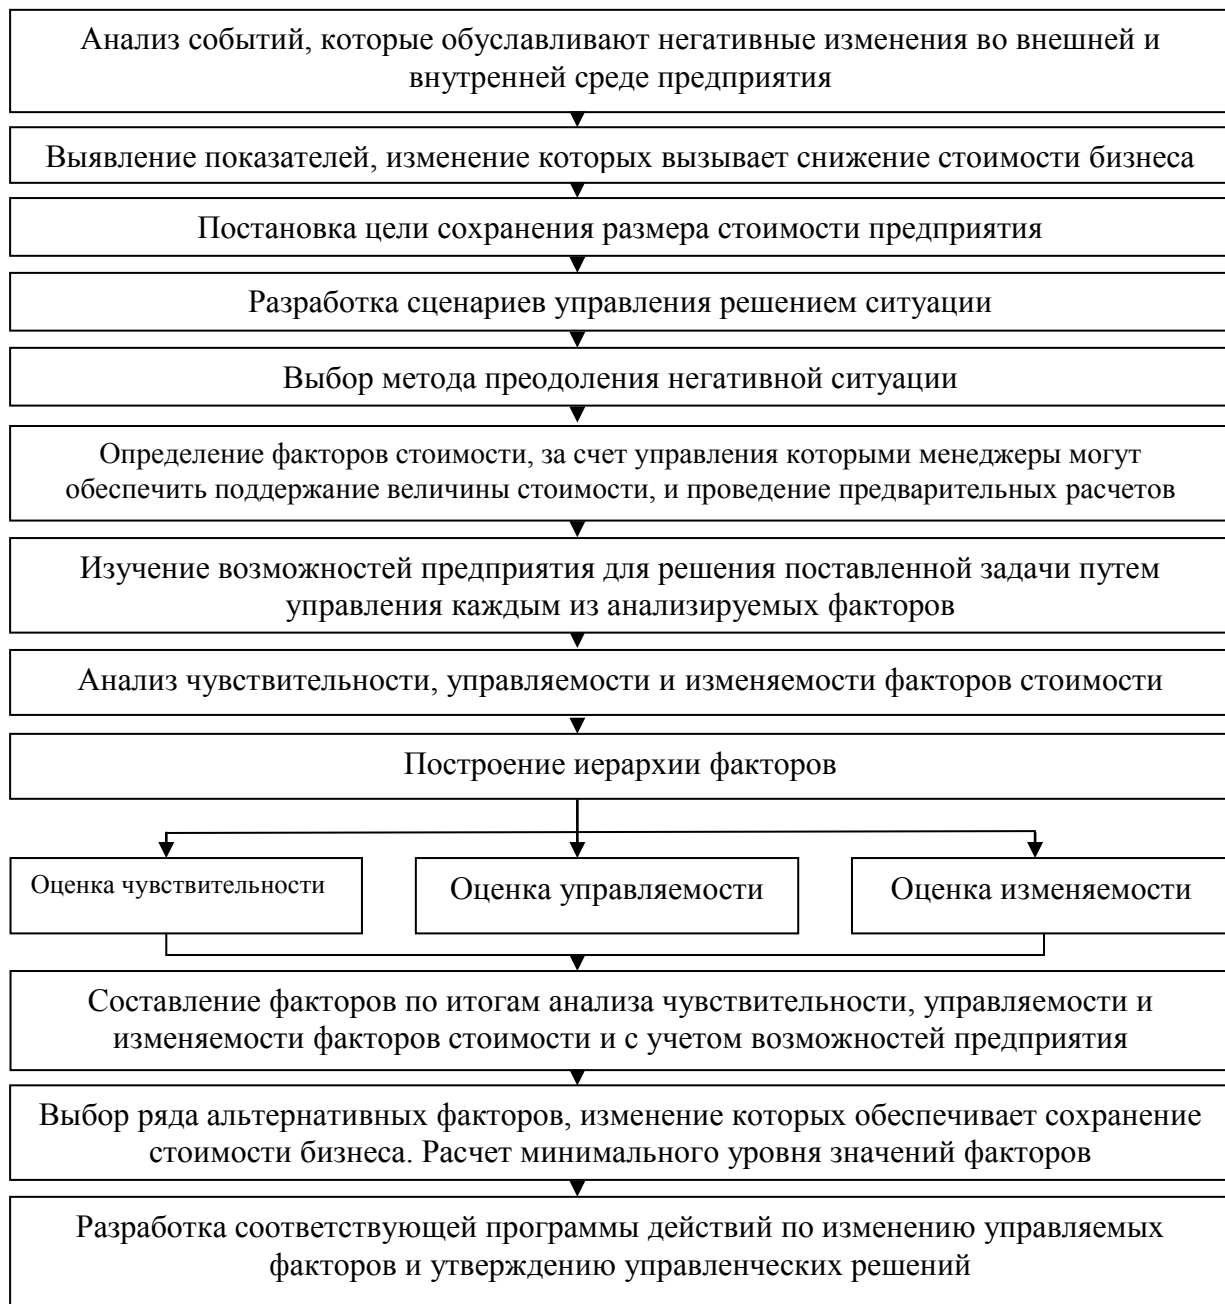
Анализ событий, которые обуславливают негативные изменения во внешней и внутренней среде предприятия

Выявление показателей, изменение которых вызывает снижение стоимости бизнеса

Постановка цели сохранения размера стоимости предприятия

Разработка сценариев управления решением ситуации

Выбор метода преодоления негативной ситуации

Определение факторов стоимости, за счет управления которыми менеджеры могут обеспечить поддержание величины стоимости, и проведение предварительных расчетов

Изучение возможностей предприятия для решения поставленной задачи путем управления каждым из анализируемых факторов

Анализ чувствительности, управляемости и изменяемости факторов стоимости

Построение иерархии факторов

Оценка чувствительности

Оценка управляемости

Оценка изменяемости

Составление факторов по итогам анализа чувствительности, управляемости и изменяемости факторов стоимости и с учетом возможностей предприятия

Выбор ряда альтернативных факторов, изменение которых обеспечивает сохранение стоимости бизнеса. Расчет минимального уровня значений факторов

Разработка соответствующей программы действий по изменению управляемых факторов и утверждению управленческих решений